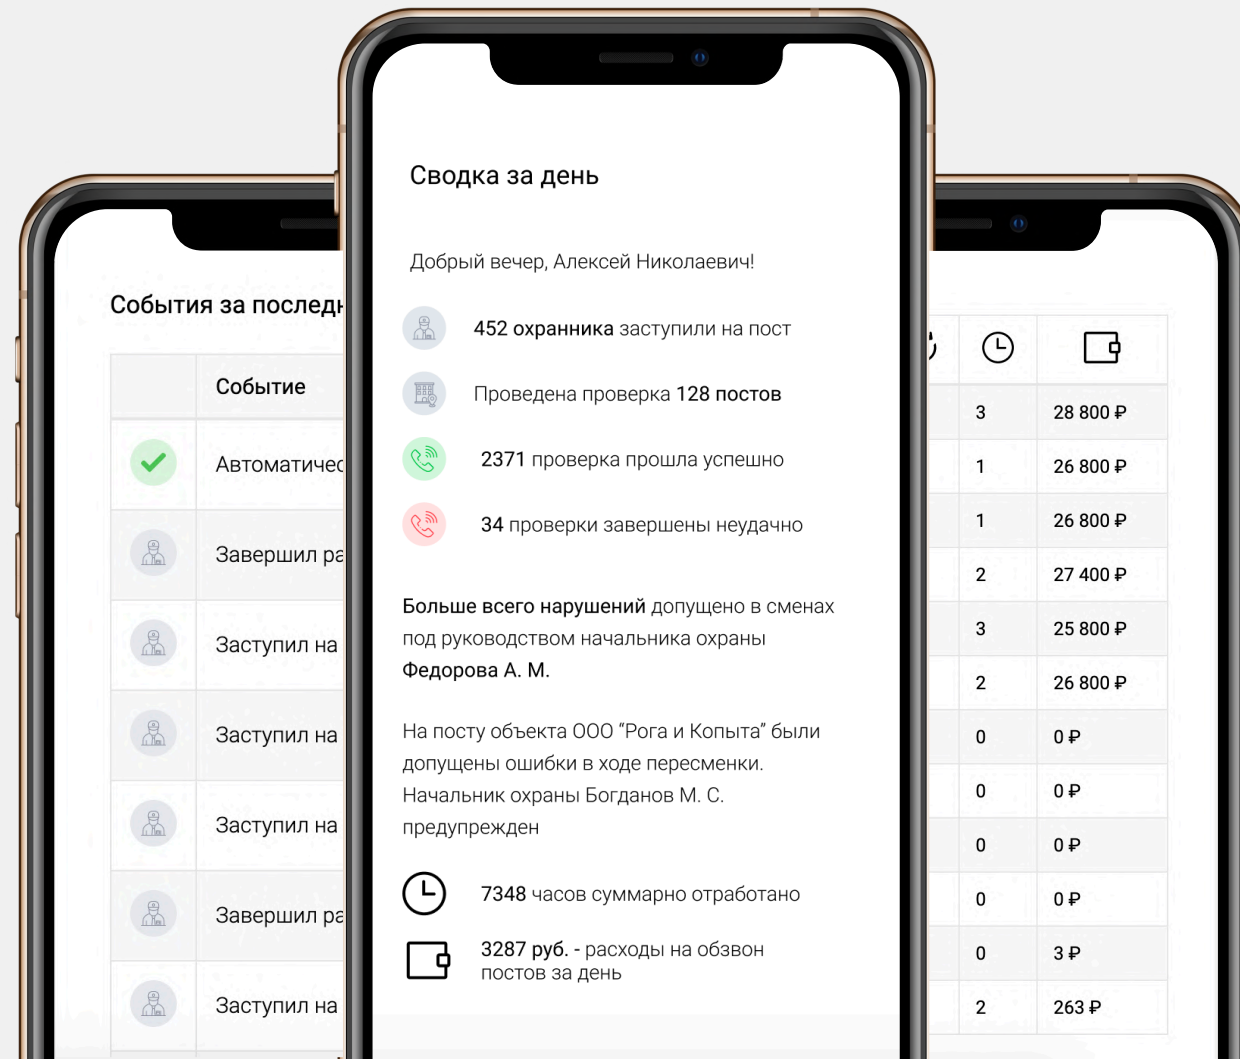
События за последн

| | Событие |
|---|---|
| | Автоматичес |
| | Завершил ра |
| | Заступил на |
| | Заступил на |
| | Заступил на |
| | Завершил ра |
| | Заступил на |

Сводка за день

Добрый вечер, Алексей Николаевич!

452 охранника заступили на пост

Проведена проверка 128 постов

2371 проверка прошла успешно

34 проверки завершены неудачно

Больше всего нарушений допущено в сменах под руководством начальника охраны Федорова А. М.

На посту объекта ООО "Рога и Копыта" были допущены ошибки в ходе пересменки. Начальник охраны Богданов М. С. предупрежден

7348 часов суммарно отработано

3287 руб. - расходы на обзвон постов за день

| | |
|---|---|
| 3 | 28 800 ₽ |
| 1 | 26 800 ₽ |
| 1 | 26 800 ₽ |
| 2 | 27 400 ₽ |
| 3 | 25 800 ₽ |
| 2 | 26 800 ₽ |
| 0 | 0 ₽ |
| 0 | 0 ₽ |
| 0 | 0 ₽ |
| 0 | 0 ₽ |
| 0 | 3 ₽ |
| 2 | 263 ₽ |